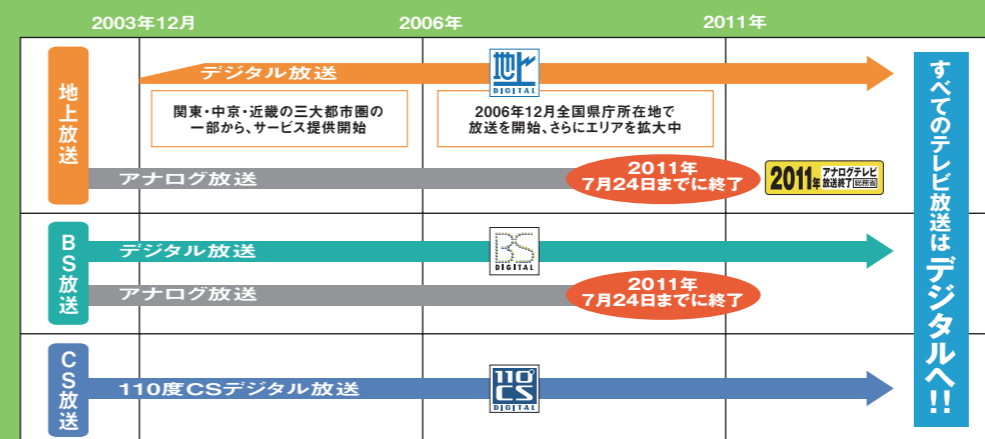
2003年12月

2006年

2011年

地上放送

デジタル放送

地上 DIGITAL

関東・中京・近畿の三大都市圏の一部から、サービス提供開始

2006年12月全国県庁所在地で放送を開始、さらにエリアを拡大中

アナログ放送

2011年 7月24日までに終了

2011年 アナログテレビ放送終了 総務省

BS放送

デジタル放送

BS DIGITAL

アナログ放送

2011年 7月24日までに終了

CS放送

110度CSデジタル放送

110° CS DIGITAL

すべてのテレビ放送はデジタルへ!!